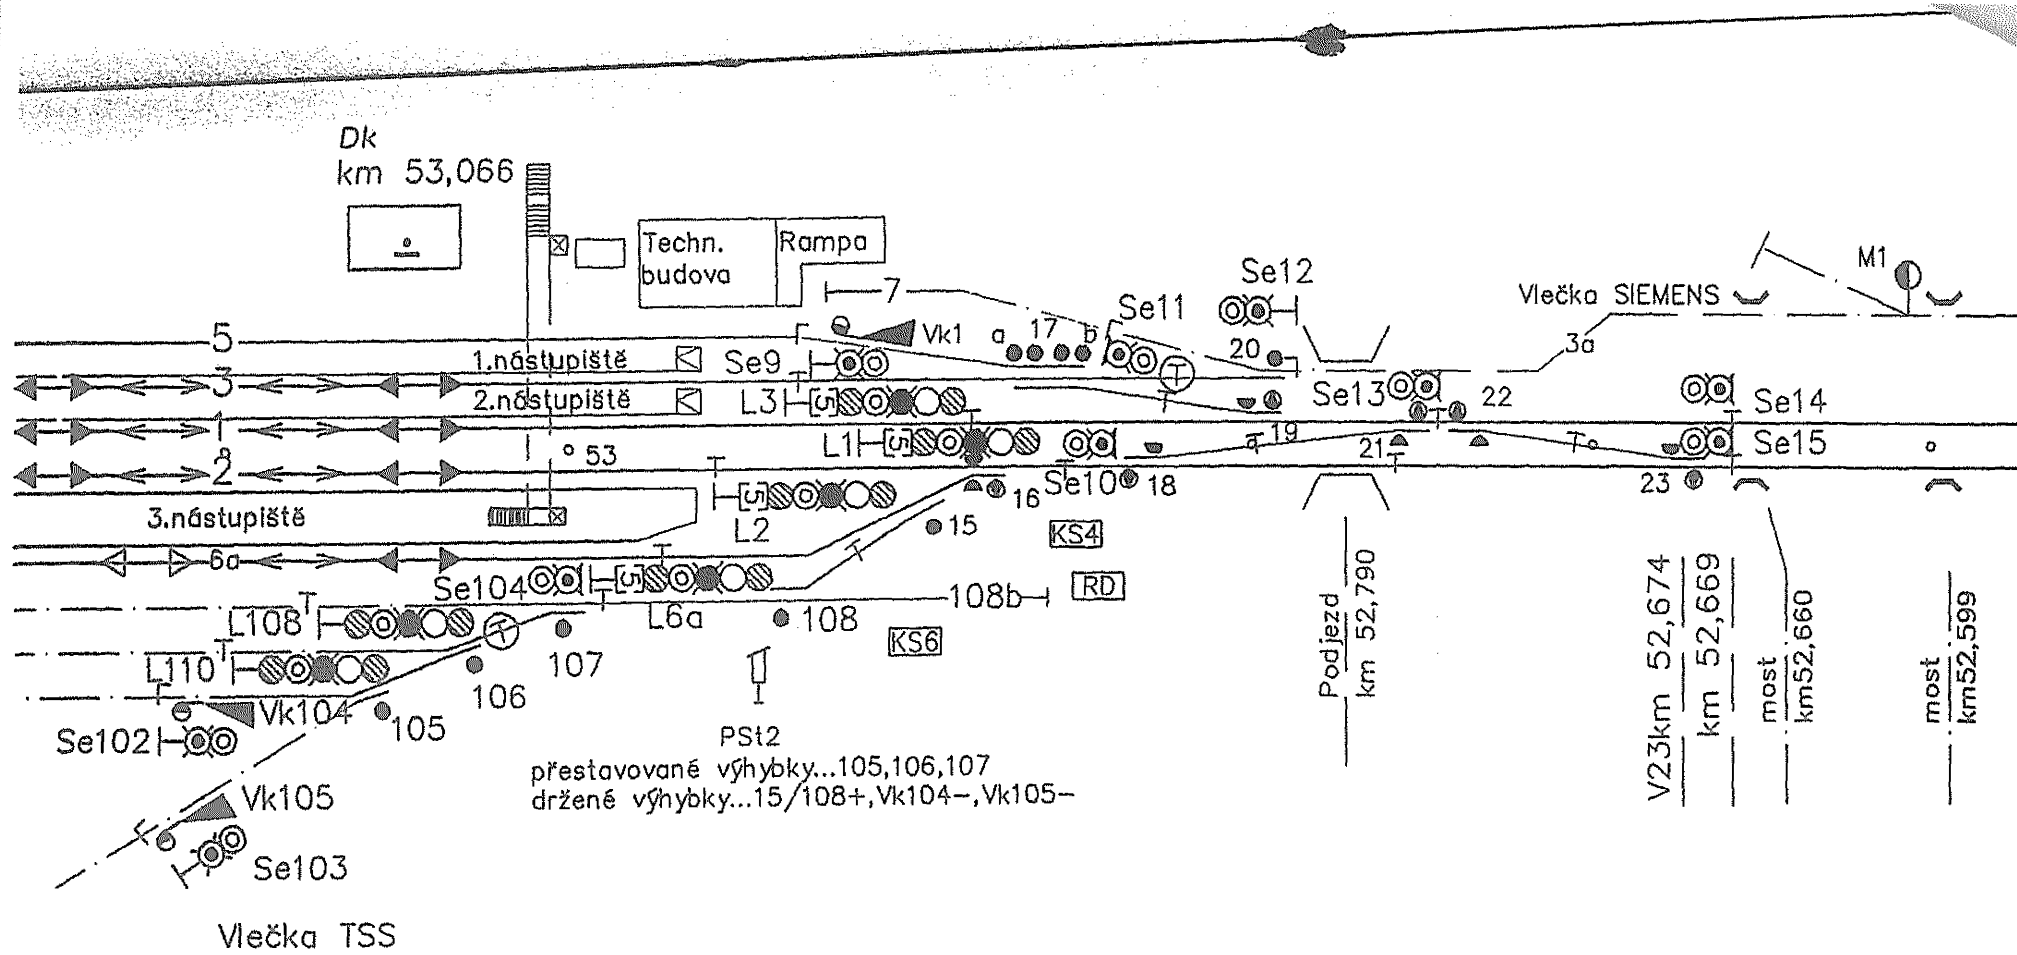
Dk
km 53,066

Techn. budova
Rampa

7
Se12
Se11
Vk1
a 17 b
20
Vlečka SIEMENS
M1
3a
5
1.nástupiště
Se9
3
2.nástupiště
L3
Se13
22
Se14
1
L1
19
21
Se15
2
53
Se10
18
23
16
3.nástupiště
L2
15
KS4
6a
Se104
L6a
108b
RD
L108
108
KS6
L110
107
106
Vk104
105
Se102
PSt2
přestavované výhybky...105,106,107
držené výhybky...15/108+,Vk104-,Vk105-
Vk105
Se103
Vlečka TSS

Podjezd km 52,790
V23km 52,674
km 52,669
most km52,660
most km52,599